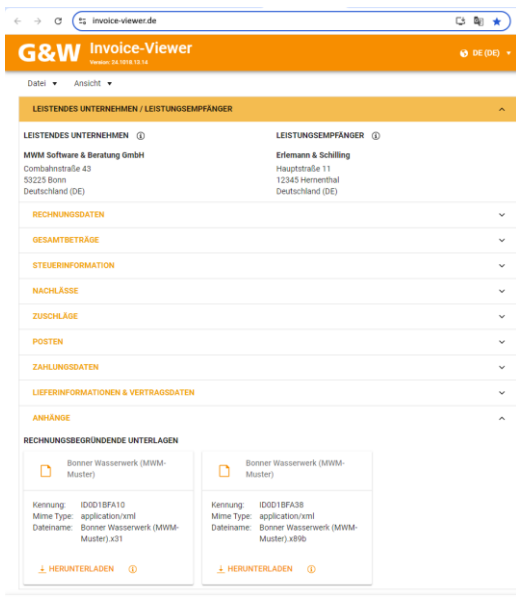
invoice-viewer.de

G&W Invoice-Viewer
Version: 24.1018.13.14

DE (DE)

Datei ▾ Ansicht ▾

LEISTENDES UNTERNEHMEN / LEISTUNGSEMPFÄNGER

LEISTENDES UNTERNEHMEN

MWM Software & Beratung GmbH
Combahnstraße 43
53225 Bonn
Deutschland (DE)

LEISTUNGSEMPFÄNGER

Erlemann & Schilling
Hauptstraße 11
12345 Hernenthal
Deutschland (DE)

RECHNUNGSDATEN

GESAMTBETRÄGE

STEUERINFORMATION

NACHLÄSSE

ZUSCHLÄGE

POSTEN

ZAHLUNGSDATEN

LIEFERINFORMATIONEN & VERTRAGSDATEN

ANHÄNGE

RECHNUNGSBEGRÜNDENDE UNTERLAGEN

Bonner Wasserwerk (MWM-Muster)

Kennung: ID0D1BFA10
Mime Type: application/xml
Dateiname: Bonner Wasserwerk (MWM-Muster).x31

HERUNTERLADEN

Bonner Wasserwerk (MWM-Muster)

Kennung: ID0D1BFA38
Mime Type: application/xml
Dateiname: Bonner Wasserwerk (MWM-Muster).x89b

HERUNTERLADEN